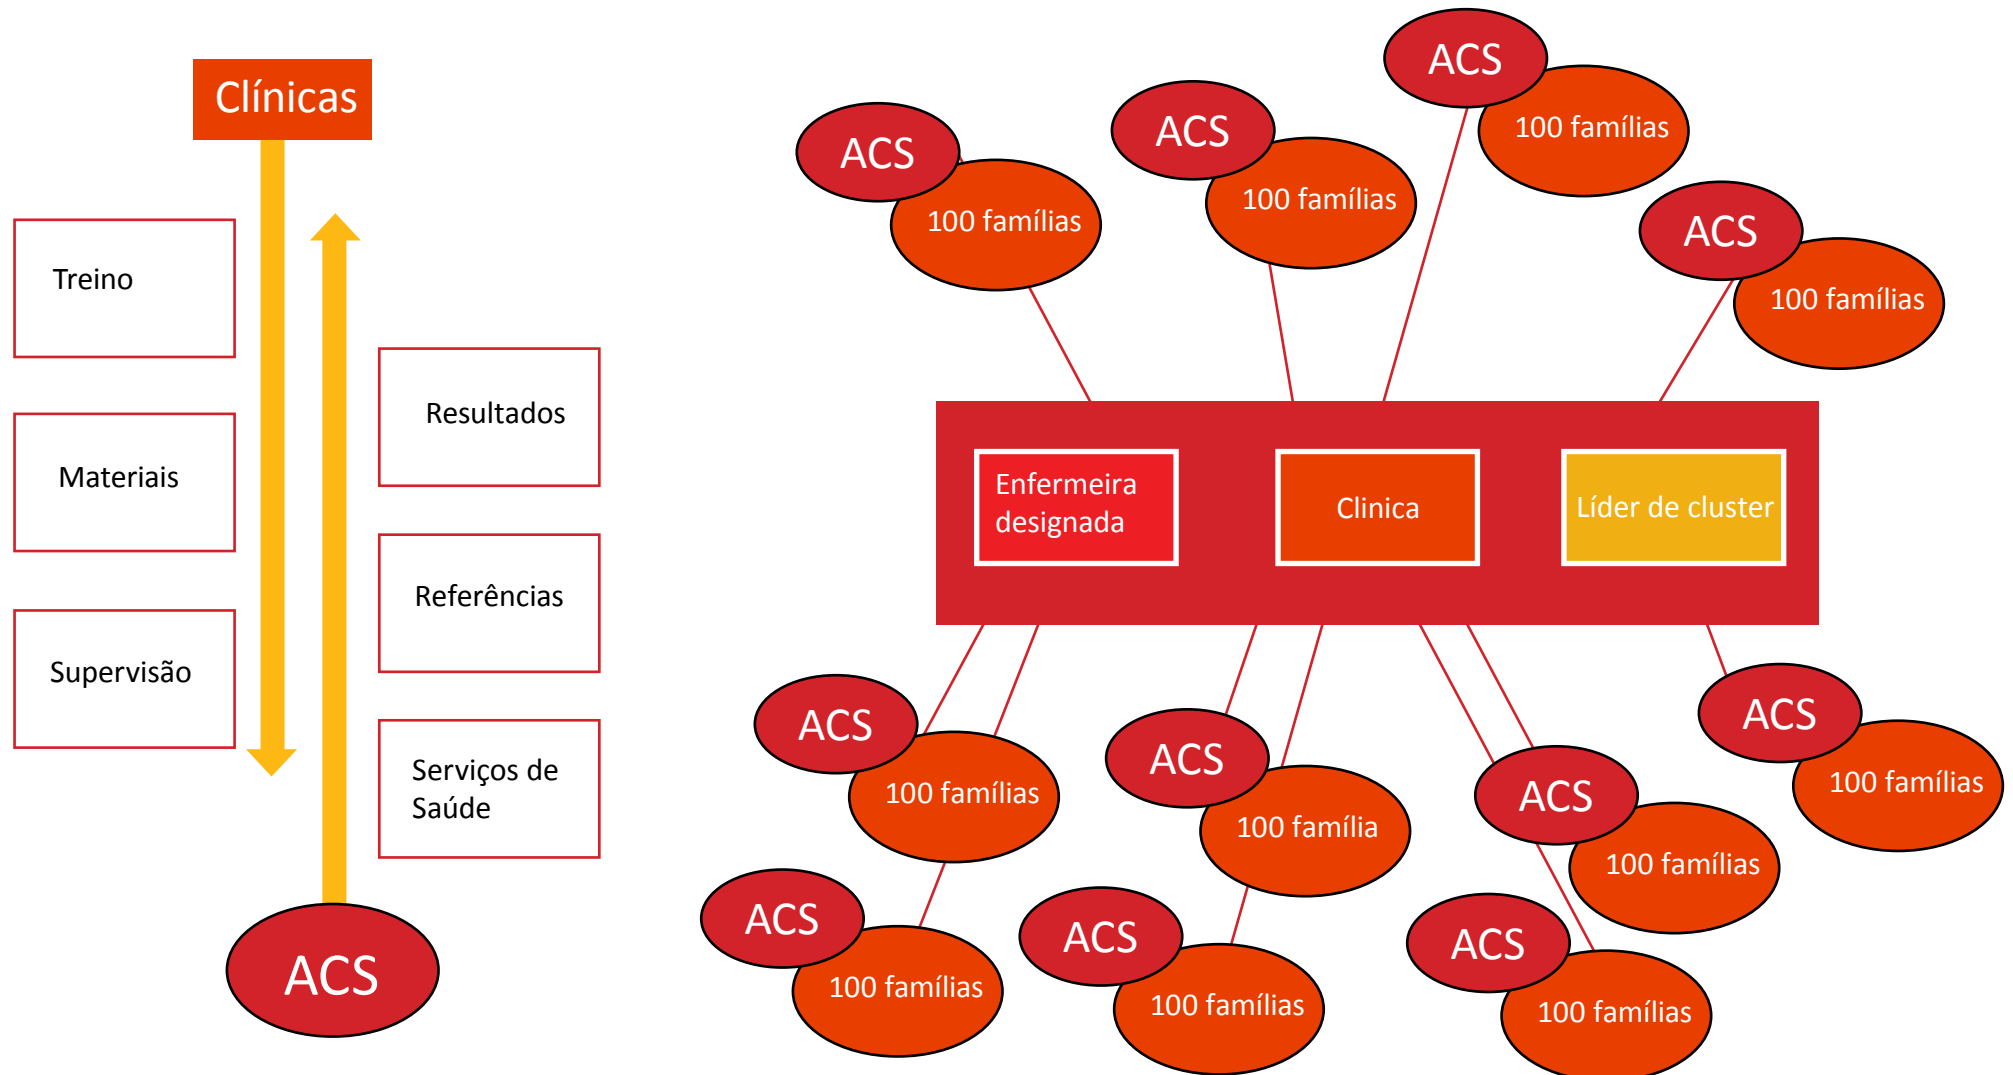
Clínicas

Treino

Materiais

Supervisão

Resultados

Referências

Serviços de Saúde

ACS

ACS
100 famílias

ACS
100 famílias

ACS
100 famílias

ACS
100 famílias

Enfermeira designada

Clinica

Líder de cluster

ACS
100 famílias

ACS
100 família

ACS
100 famílias

ACS
100 famílias

ACS
100 famílias

ACS
100 famílias

ACS
100 famílias